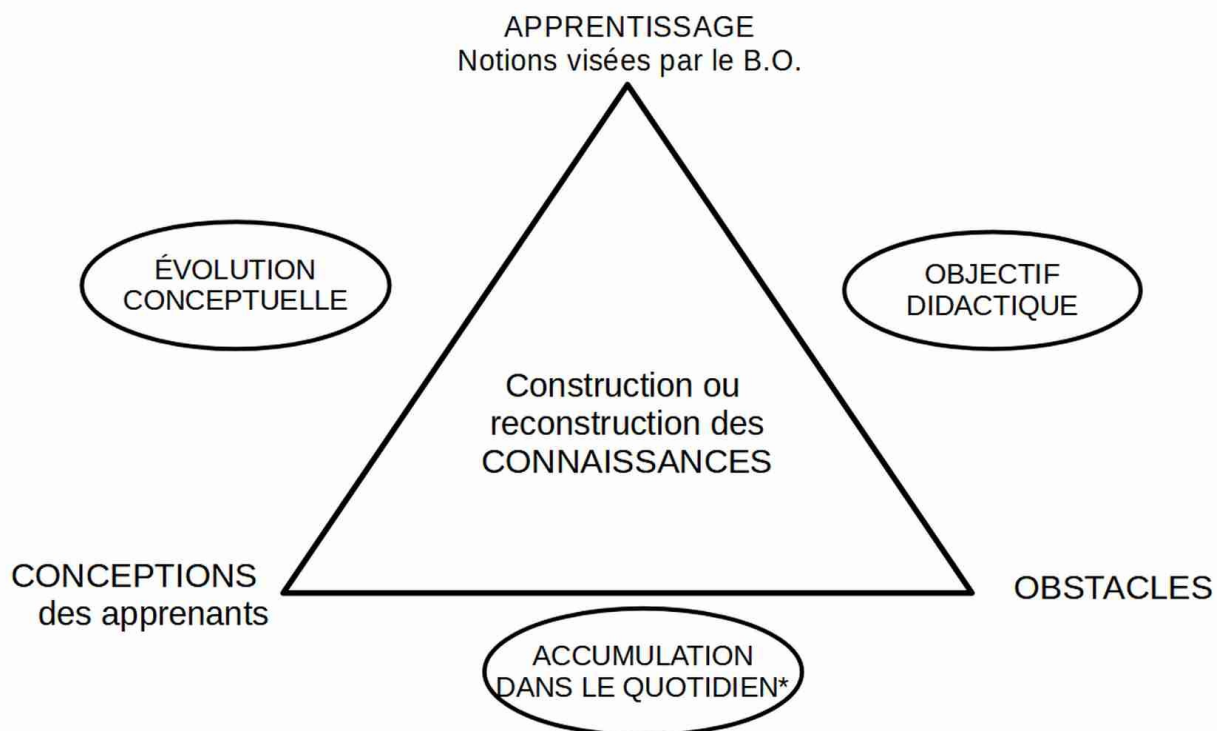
APPRENTISSAGE
Notions visées par le B.O.

ÉVOLUTION
CONCEPTUELLE

OBJECTIF
DIDACTIQUE

Construction ou reconstruction des CONNAISSANCES

CONCEPTIONS
des apprenants

OBSTACLES

ACCUMULATION
DANS LE QUOTIDIEN*